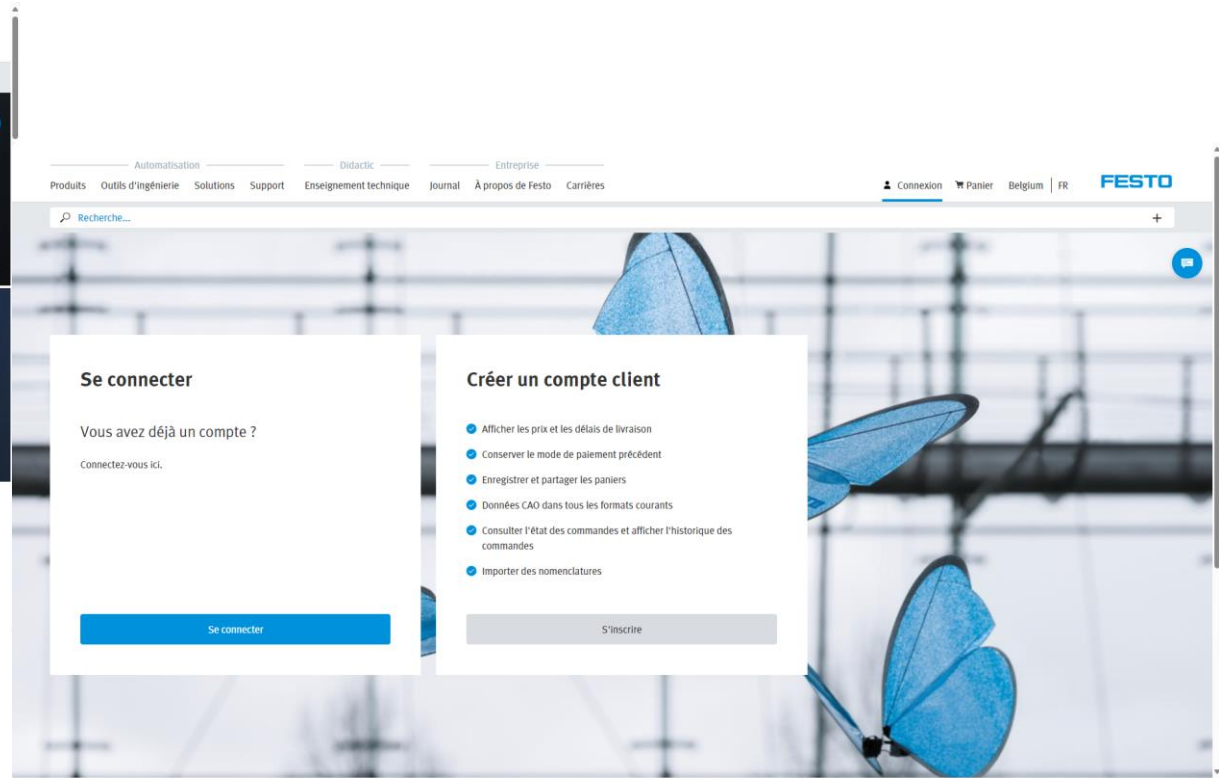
Automatisation
Didactic
Entreprise

Produits Outils d'ingénierie Solutions Support Enseignement technique Journal À propos de Festo Carrières

Connexion Panier Belgium FR FESTO

Recherche...

+

Se connecter

Vous avez déjà un compte ?

Connectez-vous ici.

Se connecter

Créer un compte client

Afficher les prix et les délais de livraison

Conserver le mode de paiement précédent

Enregistrer et partager les paniers

Données CAO dans tous les formats courants

Consulter l'état des commandes et afficher l'historique des commandes

Importer des nomenclatures

S'inscrire